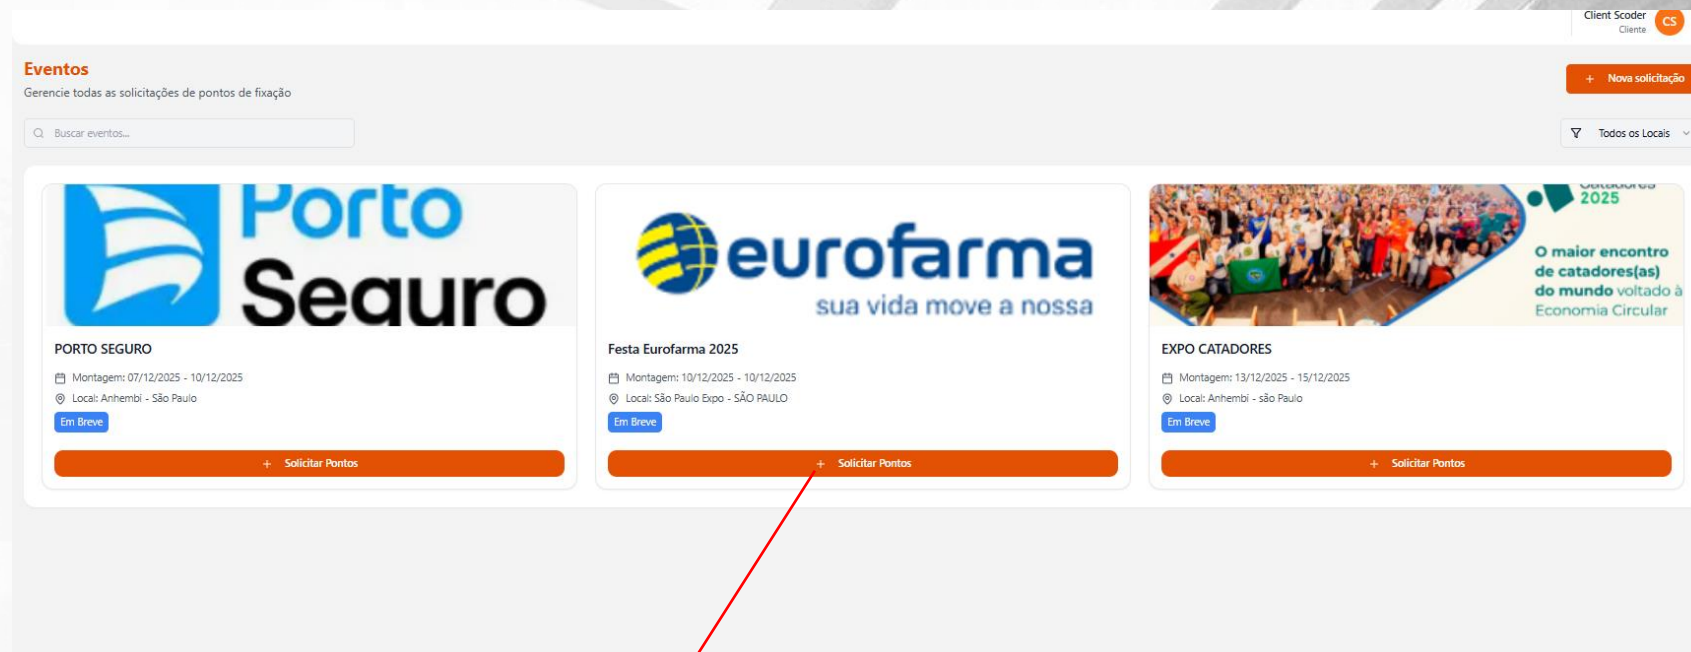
Client Scoder
Cliente
CS

Eventos
Gerencie todas as solicitações de pontos de fixação

+ Nova solicitação

Buscar eventos...

Todos os Locais

Porto Seguro

PORTO SEGURO
Montagem: 07/12/2025 - 10/12/2025
Local: Anhembi - São Paulo
Em Breve
+ Solicitar Pontos

eurofarma
sua vida move a nossa

Festa Eurofarma 2025
Montagem: 10/12/2025 - 10/12/2025
Local: São Paulo Expo - SÃO PAULO
Em Breve
+ Solicitar Pontos

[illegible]
2025
O maior encontro de catadores(as) do mundo voltado à Economia Circular

EXPO CATADORES
Montagem: 13/12/2025 - 15/12/2025
Local: Anhembi - são Paulo
Em Breve
+ Solicitar Pontos